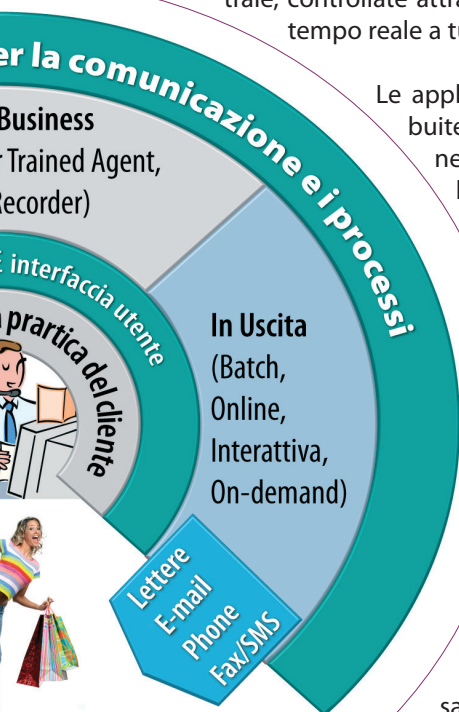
trale, controllate attra
tempo reale a tu

Le appl
buite
ne
l

er la comunicazione e i processi

Business
r Trained Agent,
Recorder)

interfaccia utente

pratica del cliente

In Uscita
(Batch,
Online,
Interattiva,
On-demand)

Lettere
E-mail
Phone
Fax/SMS

sa